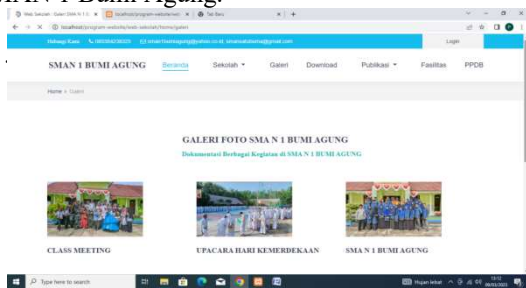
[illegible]N 1 Bumi Agung.

Web Sekolah - Galeri SMA N 1 B | localhost/program-website/we | Tab Baru

localhost/program-website/web-sekolah/home/galeri

Hubungi Kami: 085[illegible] | email: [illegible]@yahoo.co.id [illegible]@gmail.com

Login

SMAN 1 BUMI AGUNG

Beranda | Sekolah | Galeri | Download | Publikasi | Fasilitas | PPDB

Home » Galeri

GALERI FOTO SMA N 1 BUMI AGUNG

Dokumentasi Berbagai Kegiatan di SMA N 1 BUMI AGUNG

CLASS MEETING

UPACARA HARI KEMERDEKAAN

SMA N 1 BUMI AGUNG

Type here to search

Hujan lebat

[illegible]